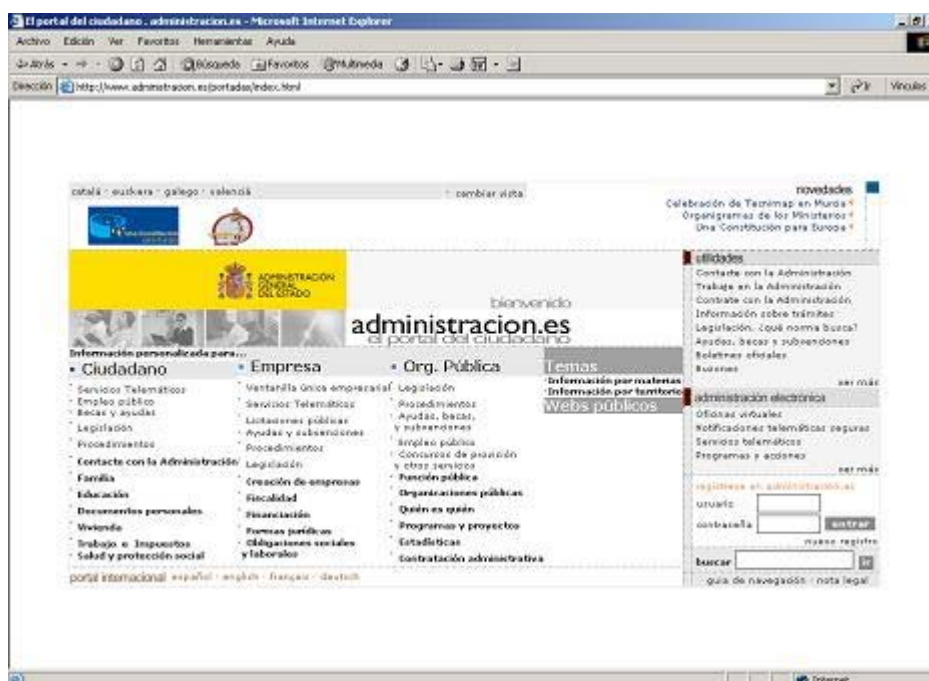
El portal del ciudadano . administracion.es - Microsoft Internet Explorer

Archivo Edición Ver Favoritos Herramientas Ayuda

Atrás Búsqueda Favoritos Multimedia

Dirección http://www.administracion.es/portadas/index.html

Ir Vínculos

català · euskera · galego · valencià

cambiar vista

novedades
Celebración de Tecnimap en Murcia
Organigramas de los Ministerios
Una Constitución para Europa

ADMINISTRACIÓN GENERAL DEL ESTADO

bienvenido
administracion.es
el portal del ciudadano

Información personalizada para...

utilidades
Contacte con la Administración
Trabaje en la Administración
Contrate con la Administración
Información sobre trámites
Legislación. ¿Qué norma busca?
Ayudas, becas y subvenciones
Boletines oficiales
Buzones
ver más

• Ciudadano
Servicios Telemáticos
Empleo público
Becas y ayudas
Legislación
Procedimientos
Contacte con la Administración
Familia
Educación
Documentos personales
Vivienda
Trabajo e Impuestos
Salud y protección social

• Empresa
Ventanilla Única empresarial
Servicios Telemáticos
Licitaciones públicas
Ayudas y subvenciones
Procedimientos
Legislación
Creación de empresas
Fiscalidad
Financiación
Formas jurídicas
Obligaciones sociales y laborales

• Org. Pública
Legislación
Procedimientos
Ayudas, becas, y subvenciones
Empleo público
Concursos de provisión y otros servicios
Función pública
Organizaciones públicas
Quién es quién
Programas y proyectos
Estadísticas
Contratación administrativa

Temas
Información por materias
Información por territorio
Webs públicos

administración electrónica
Oficinas virtuales
Notificaciones telemáticas seguras
Servicios telemáticos
Programas y acciones
ver más

regístrese en administracion.es
usuario
contraseña
entrar
nuevo registro

buscar
ir

portal internacional español · english · français · deutsch

guía de navegación · nota legal

Internet